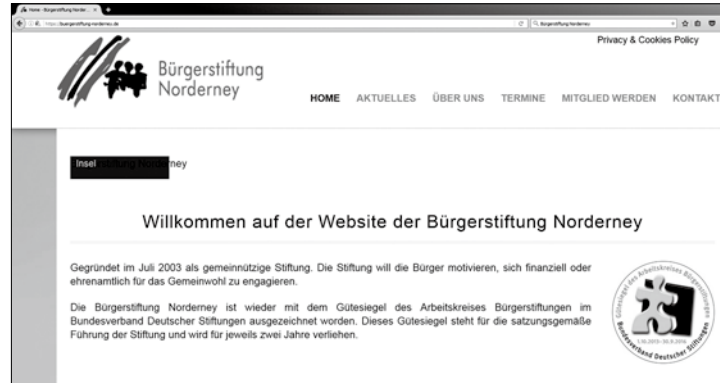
Home - Bürgerstiftung Norder... ×

https://buergerstiftung-norderney.de

Bürgerstiftung Norderney

Privacy & Cookies Policy

Bürgerstiftung Norderney

HOME AKTUELLES ÜBER UNS TERMINE MITGLIED WERDEN KONTAKT

Insel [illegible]ney

Willkommen auf der Website der Bürgerstiftung Norderney

Gegründet im Juli 2003 als gemeinnützige Stiftung. Die Stiftung will die Bürger motivieren, sich finanziell oder ehrenamtlich für das Gemeinwohl zu engagieren.

Die Bürgerstiftung Norderney ist wieder mit dem Gütesiegel des Arbeitskreises Bürgerstiftungen im Bundesverband Deutscher Stiftungen ausgezeichnet worden. Dieses Gütesiegel steht für die satzungsgemäße Führung der Stiftung und wird für jeweils zwei Jahre verliehen.

Gütesiegel des Arbeitskreises Bürgerstiftungen Bundesverband Deutscher Stiftungen 1.10.2013 - 30.9.2016